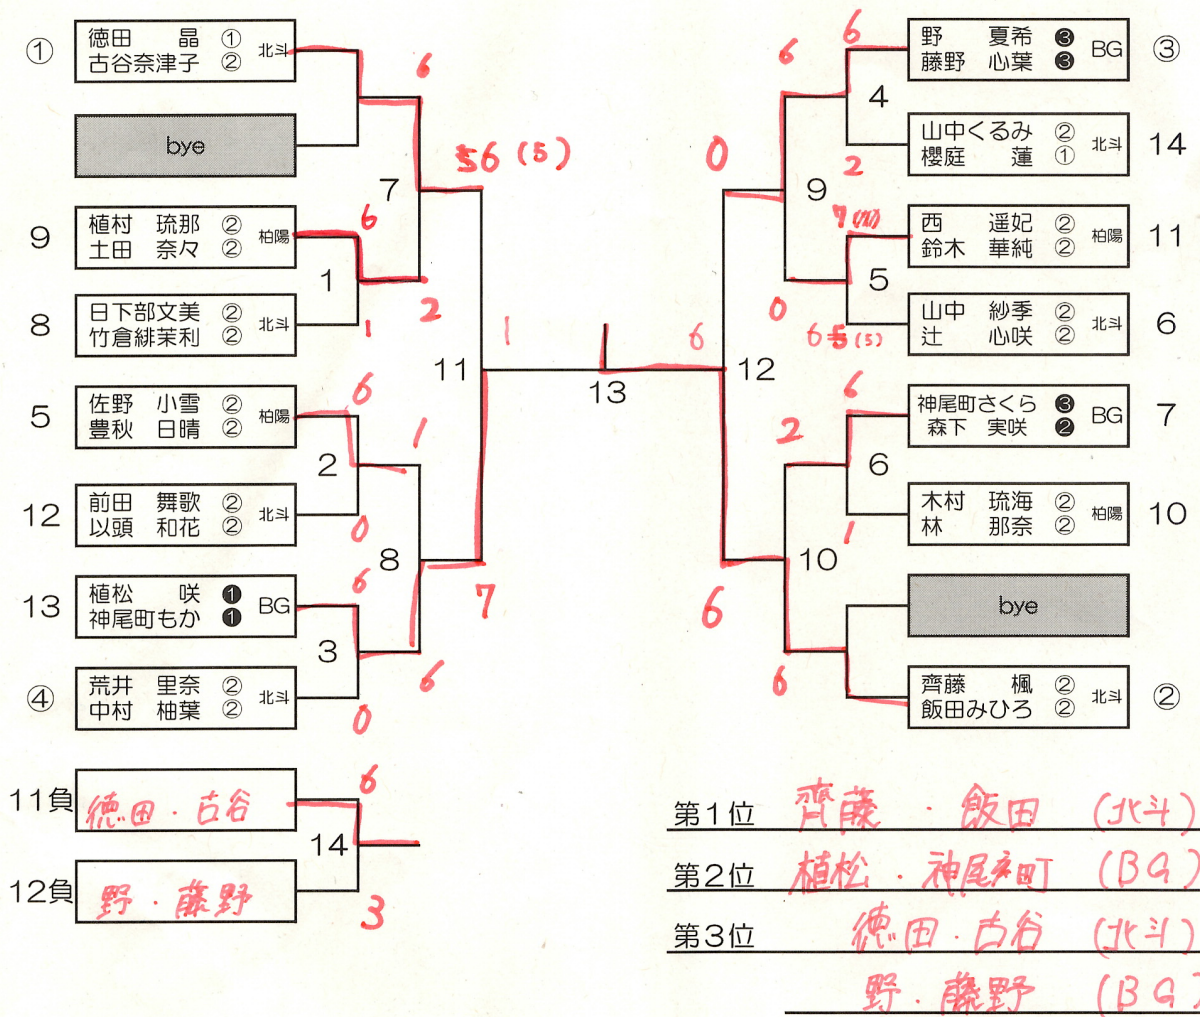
① 徳田 晶 ① 古谷奈津子 ② 北斗 6

bye

7 56 (5)

9 植村 琉那 ② 土田 奈々 ② 柏陽 6

1 2

8 日下部文美 ② 竹倉緋茉利 ② 北斗 1

11 1

5 佐野 小雪 ② 豊秋 日晴 ② 柏陽 6

2 1

12 前田 舞歌 ② 以頭 和花 ② 北斗 0

8 7

13 植松 咲 ❶ 神尾町もか ❶ BG 6

3 6

④ 荒井 里奈 ② 中村 柚葉 ② 北斗 0

13

6 野 夏希 ❸ 藤野 心葉 ❸ BG ③

6 4

0

山中くるみ ② 櫻庭 蓮 ① 北斗 14

2

9

7 (11) 西 遥妃 ② 鈴木 華純 ② 柏陽 11

5

0

65 (5) 山中 紗季 ② 辻 心咲 ② 北斗 6

6 12

6 神尾町さくら ❸ 森下 実咲 ❷ BG 7

2 6

木村 琉海 ② 林 那奈 ② 柏陽 10

1

10

6

bye

6 齊藤 楓 ② 飯田みひろ ② 北斗 ②

11負 徳田・古谷 6

14

12負 野・藤野 3

第1位 齊藤・飯田 (北斗)

第2位 植松・神尾町 (BG)

第3位 徳田・古谷 (北斗)

野・藤野 (BG)